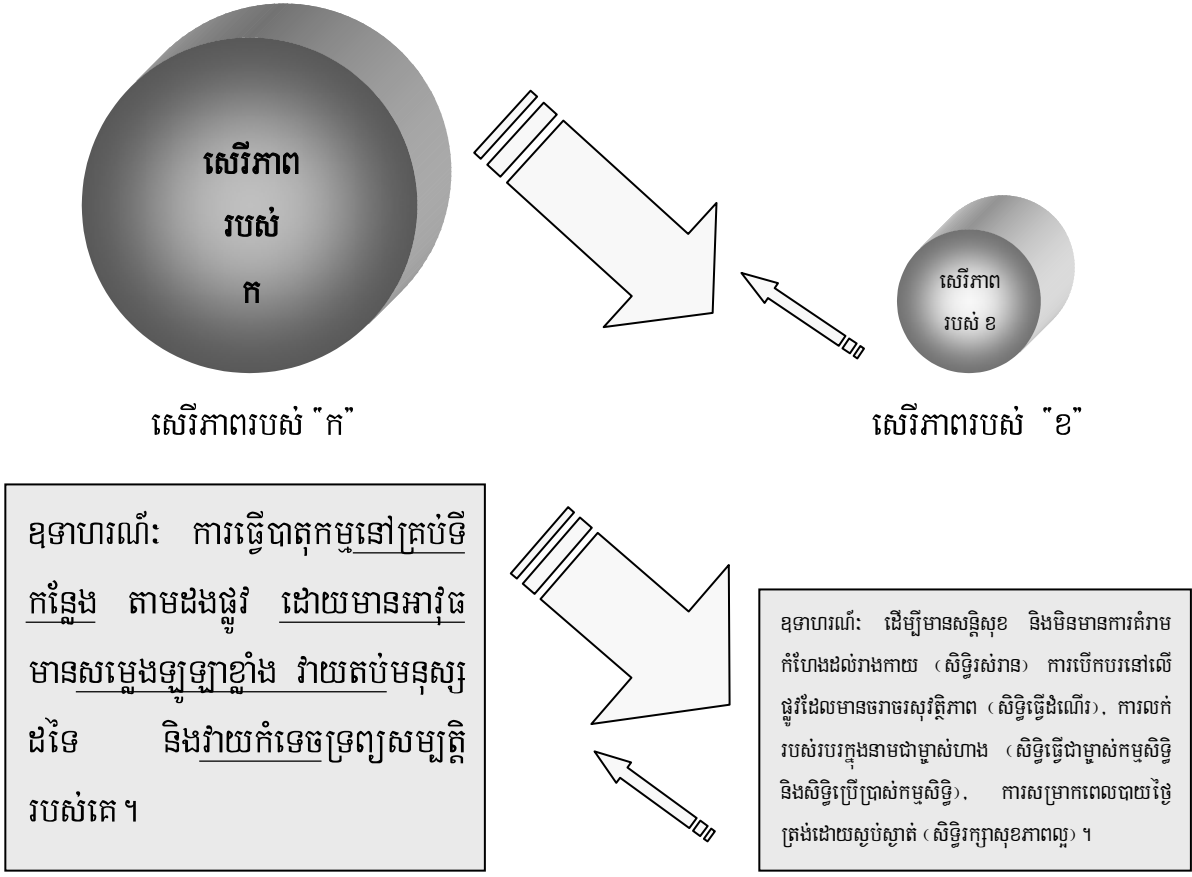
សេរីភាព
របស់
ក

សេរីភាព
របស់ ខ

សេរីភាពរបស់ "ក"

សេរីភាពរបស់ "ខ"

ឧទាហរណ៍ៈ ការធ្វើបាតុកម្មនៅគ្រប់ទីកន្លែង តាមដងផ្លូវ ដោយមានអាវុធ មានសម្លេងឡូឡាខ្លាំង វាយតប់មនុស្សដទៃ និងវាយកំទេចទ្រព្យសម្បត្តិរបស់គេ។

ឧទាហរណ៍ៈ ដើម្បីមានសន្តិសុខ និងមិនមានការគំរាមកំហែងដល់រាងកាយ (សិទ្ធិរស់រាន) ការបើកបរនៅលើផ្លូវដែលមានចរាចរសុវត្ថិភាព (សិទ្ធិធ្វើដំណើរ), ការលក់របស់របរក្នុងនាមជាម្ចាស់ហាង (សិទ្ធិធ្វើជាម្ចាស់កម្មសិទ្ធិ និងសិទ្ធិប្រើប្រាស់កម្មសិទ្ធិ), ការសម្រាកពេលបាយថ្ងៃត្រង់ដោយស្ងប់ស្ងាត់ (សិទ្ធិរក្សាសុខភាពល្អ)។